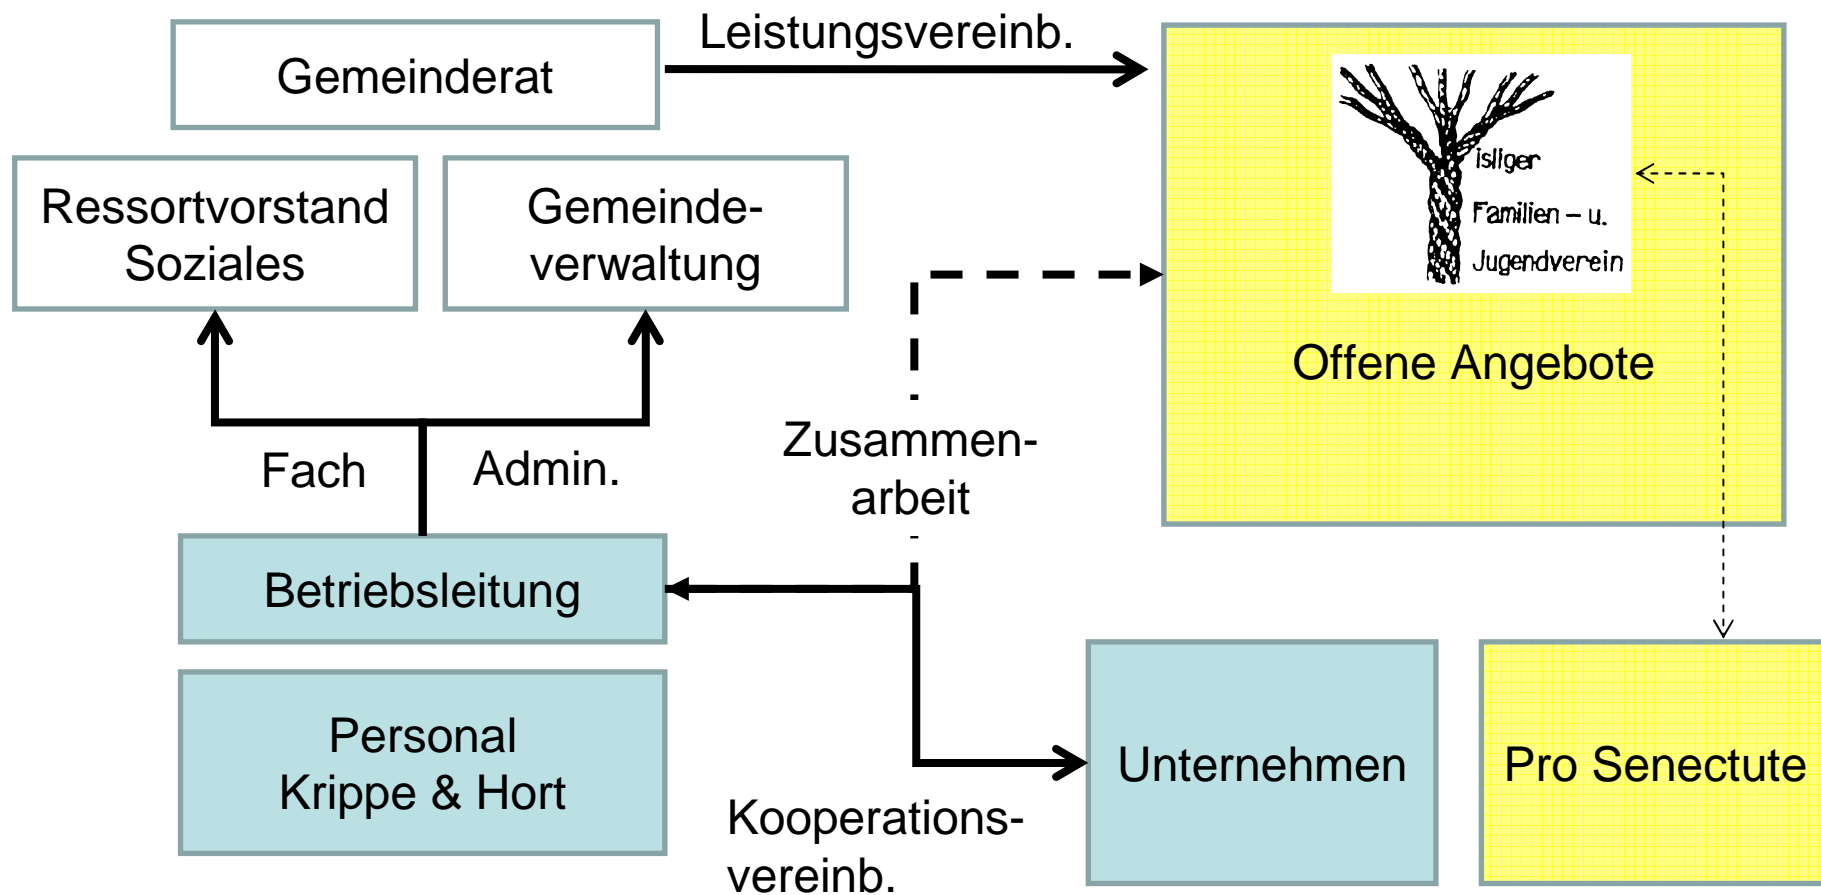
Gemeinderat

Leistungsvereinb.

Islīger Familien – u. Jugendverein

Offene Angebote

Ressortvorstand Soziales

Gemeindeverwaltung

Fach

Admin.

Zusammenarbeit

Betriebsleitung

Personal Krippe & Hort

Kooperationsvereinb.

Unternehmen

Pro Senectute